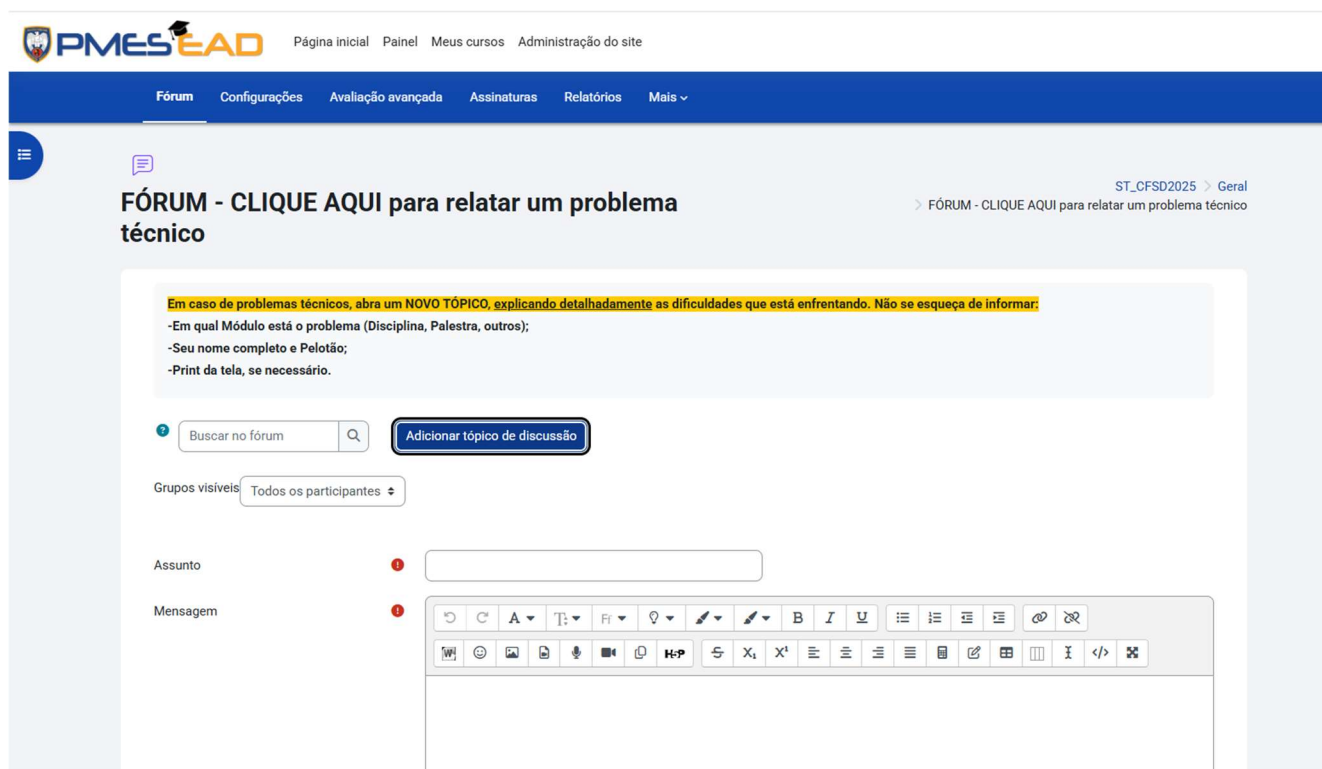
PMES EAD Página inicial Painel Meus cursos Administração do site

Fórum Configurações Avaliação avançada Assinaturas Relatórios Mais

ST_CFSD2025 > Geral > FÓRUM - CLIQUE AQUI para relatar um problema técnico

FÓRUM - CLIQUE AQUI para relatar um problema técnico

Em caso de problemas técnicos, abra um NOVO TÓPICO, explicando detalhadamente as dificuldades que está enfrentando. Não se esqueça de informar:
-Em qual Módulo está o problema (Disciplina, Palestra, outros);
-Seu nome completo e Pelotão;
-Print da tela, se necessário.

Buscar no fórum

Adicionar tópico de discussão

Grupos visíveis Todos os participantes

Assunto

Mensagem

B I U

H-P

$X_1$ $X^1$